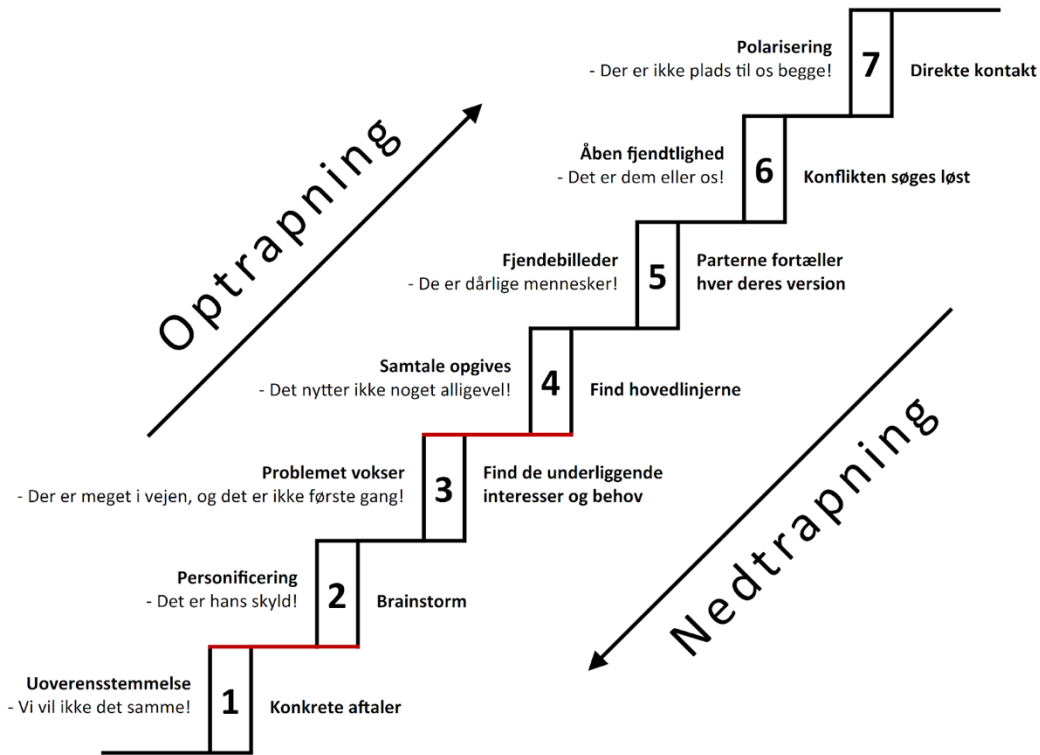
Optrapning

Nedtrapning

Polarisering
- Der er ikke plads til os begge!
7
Direkte kontakt

Åben fjendtlighed
- Det er dem eller os!
6
Konflikten søges løst

Fjendebilleder
- De er dårlige mennesker!
5
Parterne fortæller hver deres version

Samtale opgives
- Det nytter ikke noget alligevel!
4
Find hovedlinjerne

Problemet vokser
- Der er meget i vejen, og det er ikke første gang!
3
Find de underliggende interesser og behov

Personificering
- Det er hans skyld!
2
Brainstorm

Uoverensstemmelse
- Vi vil ikke det samme!
1
Konkrete aftaler